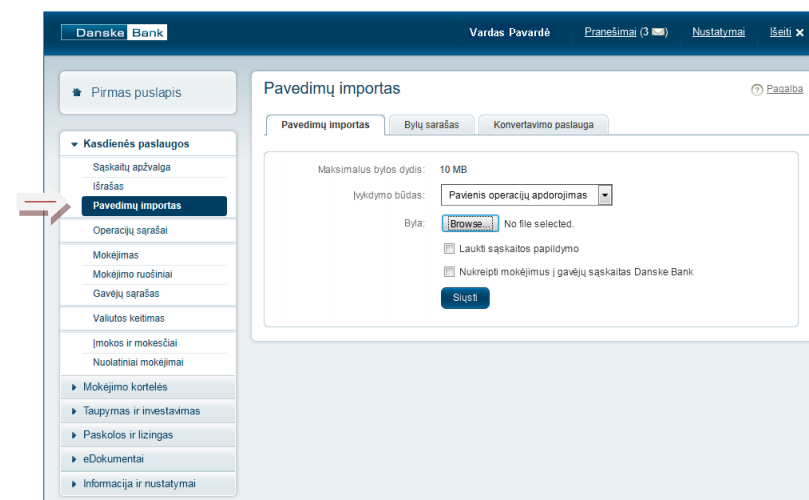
Danske Bank

Vardas Pavardė Pranešimai (3) Nustatymai Išeiti

Pirmas puslapis

Kasdienės paslaugos

Sąskaitų apžvalga

Išrašas

Pavedimų importas

Operacijų sąrašai

Mokėjimas

Mokėjimo ruošiniai

Gavėjų sąrašas

Valiutos keitimas

Įmokos ir mokesčiai

Nuolatiniai mokėjimai

Mokėjimo kortelės

Taupymas ir investavimas

Paskolos ir lizingas

eDokumentai

Informacija ir nustatymai

Pavedimų importas

Pagalba

Pavedimų importas | Bylų sąrašas | Konvertavimo paslauga

Maksimalus bylos dydis: 10 MB

Įvykdymo būdas: Pavienis operacijų apdorojimas

Byla: Browse... No file selected.

Laukti sąskaitos papildymo

Nukreipti mokėjimus į gavėjų sąskaitas Danske Bank

Siųsti